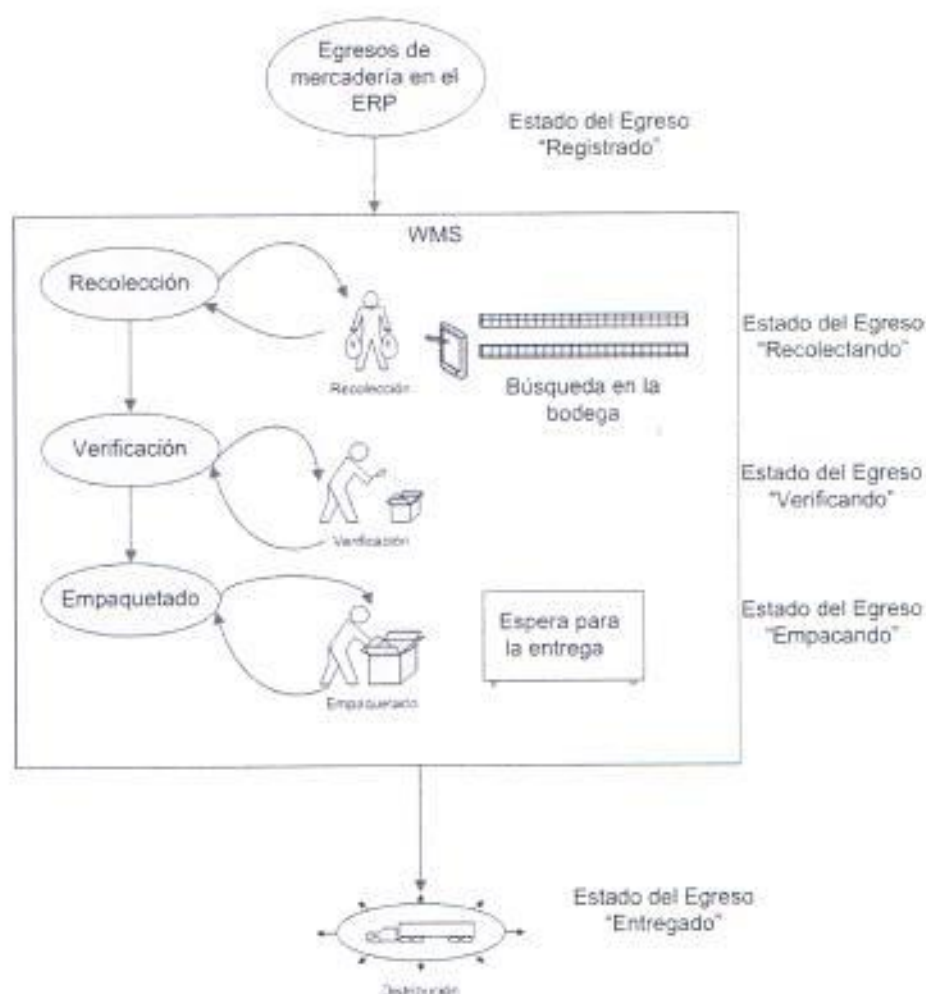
Egresos de mercadería en el ERP

Estado del Egreso "Registrado"

WMS

Recolección

Recolección

Búsqueda en la bodega

Estado del Egreso "Recolectando"

Verificación

Verificación

Estado del Egreso "Verificando"

Empaquetado

Empaquetado

Espera para la entrega

Estado del Egreso "Empacando"

Estado del Egreso "Entregado"

Distribución